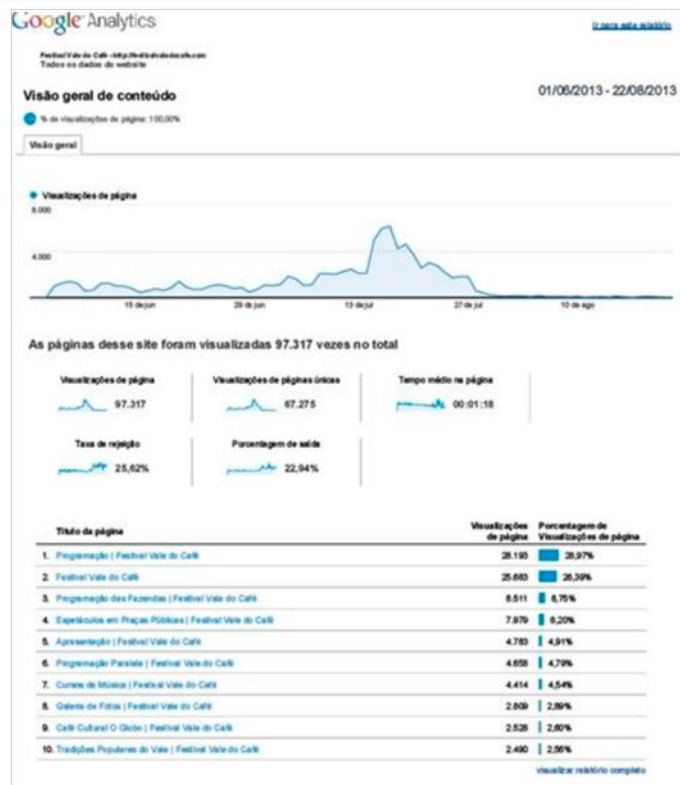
Google Analytics

Ir para este relatório

Festival Vale do Café -http://festivalvaledocafe.com
Todos os dados do website

Visão geral de conteúdo

01/06/2013 - 22/08/2013

% de visualizações de página: 100,00%

Visão geral

Visualizações de página

8.000

4.000

15 de jun

29 de jun

13 de jul

27 de jul

10 de ago

As páginas desse site foram visualizadas 97.317 vezes no total

Visualizações de página
97.317

Visualizações de páginas únicas
67.275

Tempo médio na página
00:01:18

Taxa de rejeição
25,62%

Porcentagem de saída
22,94%

| | Título da página | Visualizações de página | Porcentagem de Visualizações de página |
|---|---|---|---|
| 1. | Programação \| Festival Vale do Café | 28.193 | 28,97% |
| 2. | Festival Vale do Café | 25.683 | 26,39% |
| 3. | Programação das Fazendas \| Festival Vale do Café | 8.511 | 8,75% |
| 4. | Espetáculos em Praças Públicas \| Festival Vale do Café | 7.979 | 8,20% |
| 5. | Apresentação \| Festival Vale do Café | 4.783 | 4,91% |
| 6. | Programação Paralela \| Festival Vale do Café | 4.658 | 4,79% |
| 7. | Cursos de Música \| Festival Vale do Café | 4.414 | 4,54% |
| 8. | Galeria de Fotos \| Festival Vale do Café | 2.809 | 2,89% |
| 9. | Café Cultural O Globo \| Festival Vale do Café | 2.528 | 2,60% |
| 10. | Tradições Populares do Vale \| Festival Vale do Café | 2.490 | 2,56% |

visualizar relatório completo